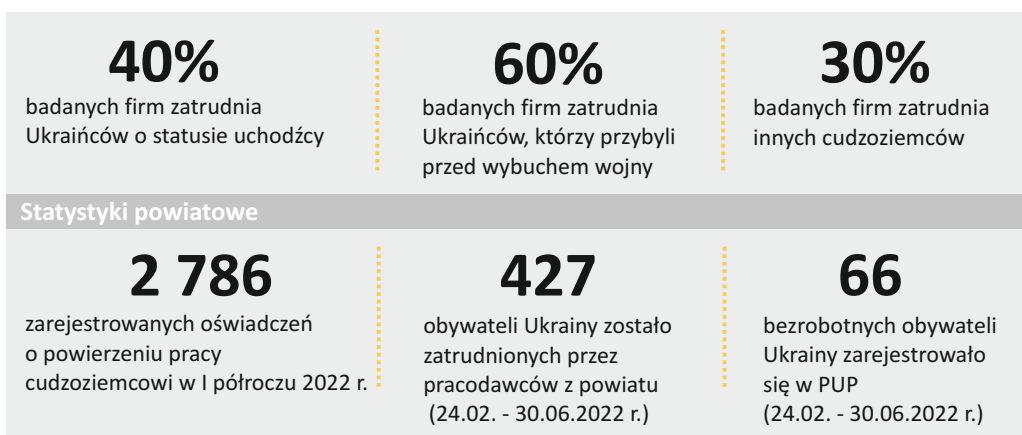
40%
badanych firm zatrudnia Ukraińców o statusie uchodźcy

60%
badanych firm zatrudnia Ukraińców, którzy przybyli przed wybuchem wojny

30%
badanych firm zatrudnia innych cudzoziemców

Statystyki powiatowe

2 786
zarejestrowanych oświadczeń o powierzeniu pracy cudzoziemcowi w I półroczu 2022 r.

427
obywateli Ukrainy zostało zatrudnionych przez pracodawców z powiatu (24.02. - 30.06.2022 r.)

66
bezrobotnych obywateli Ukrainy zarejestrowało się w PUP (24.02. - 30.06.2022 r.)